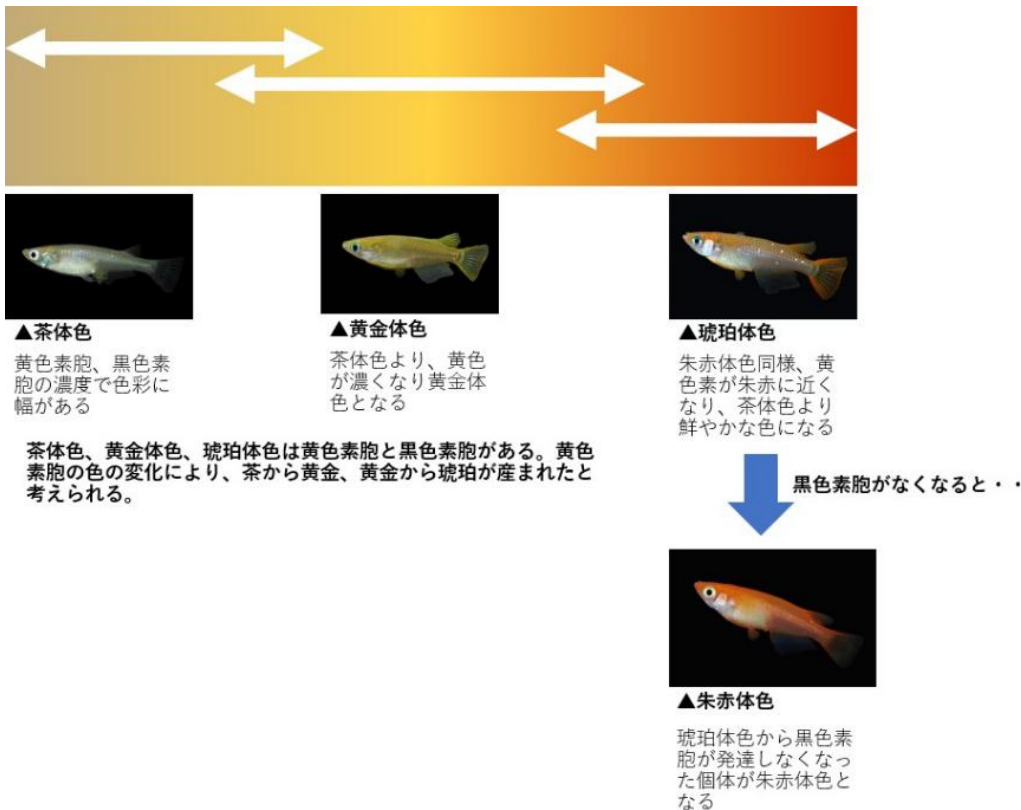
▲茶体色

黄色素胞、黒色素胞の濃度で色彩に幅がある

▲黄金体色

茶体色より、黄色が濃くなり黄金体色となる

▲琥珀体色

朱赤体色同様、黄色素が朱赤に近くなり、茶体色より鮮やかな色になる

茶体色、黄金体色、琥珀体色は黄色素胞と黒色素胞がある。黄色素胞の色の変化により、茶から黄金、黄金から琥珀が産まれたと考えられる。

黒色素胞がなくなると・・

▲朱赤体色

琥珀体色から黒色素胞が発達しなくなった個体が朱赤体色となる